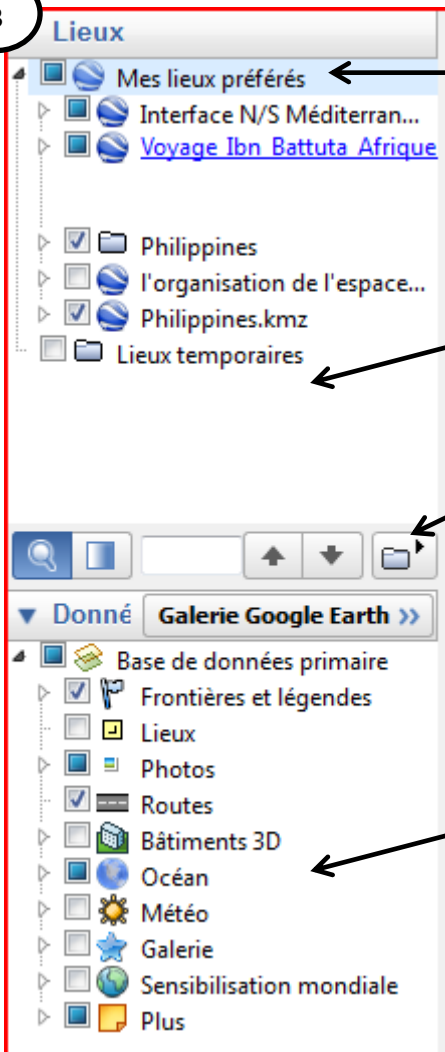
3

Lieux

Mes lieux préférés

Interface N/S Méditerran...

Voyage Ibn Battuta Afrique

Philippines

l'organisation de l'espace...

Philippines.kmz

Lieux temporaires

Donné

Galerie Google Earth »

Base de données primaire

Frontières et légendes

Lieux

Photos

Routes

Bâtiments 3D

Océan

Météo

Galerie

Sensibilisation mondiale

Plus